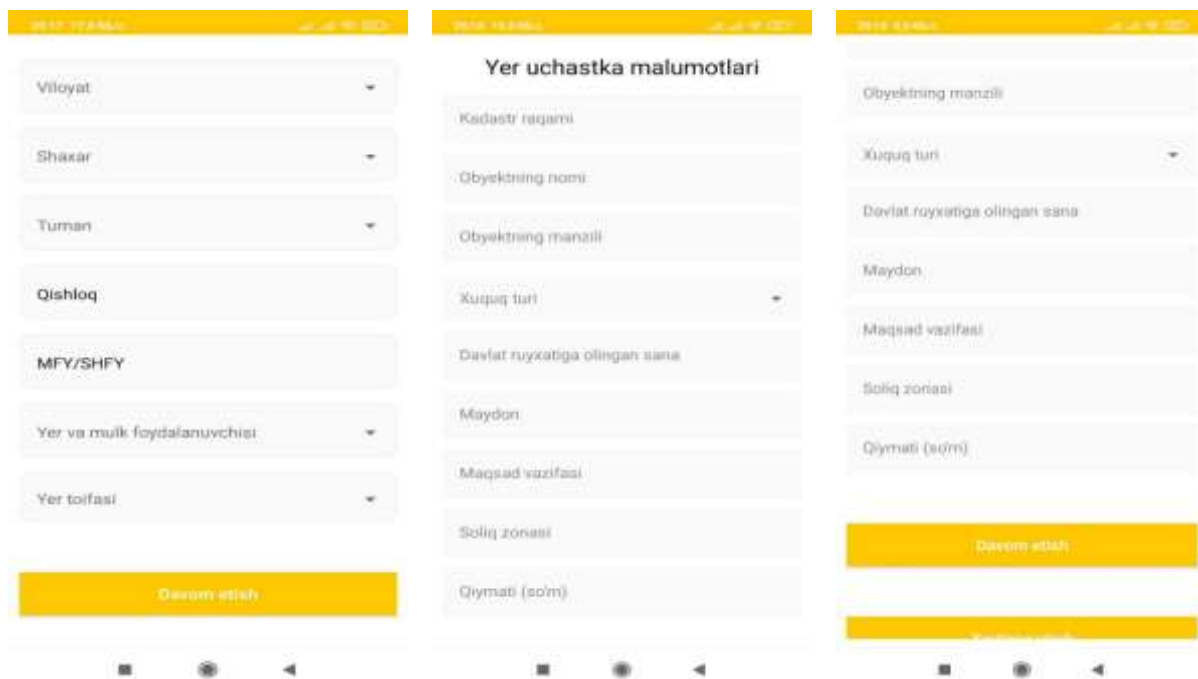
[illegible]

Viloyat

Shaxar

Tuman

Qishloq

MFY/SHFY

Yer va mulk foydalanuvchisi

Yer toifasi

Davom etish

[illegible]

Yer uchastka malumotlari

Kadastr raqami

Obyektning nomi

Obyektning manzili

Xuquq turi

Davlat ruyxatiga olingan sana

Maydon

Maqsad vazifasi

Soliq zonasi

Qiymati (so'm)

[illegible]

Obyektning manzili

Xuquq turi

Davlat ruyxatiga olingan sana

Maydon

Maqsad vazifasi

Soliq zonasi

Qiymati (so'm)

Davom etish

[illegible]